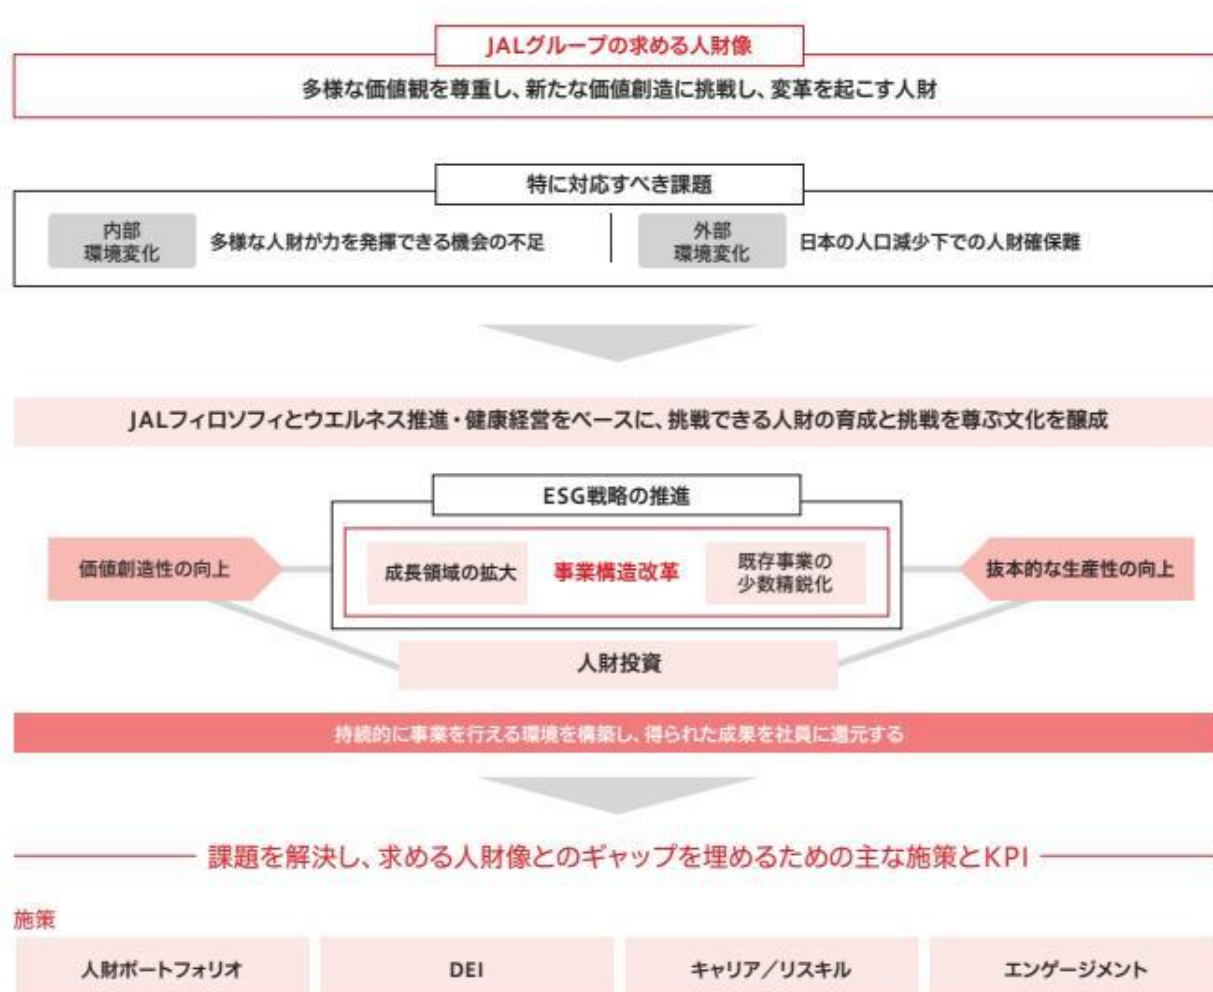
JALグループの求める人財像

多様な価値観を尊重し、新たな価値創造に挑戦し、変革を起こす人財

特に対応すべき課題

内部環境変化

多様な人財が力を発揮できる機会の不足

外部環境変化

日本の人口減少下での人財確保難

JALフィロソフィとウエルネス推進・健康経営をベースに、挑戦できる人財の育成と挑戦を尊ぶ文化を醸成

ESG戦略の推進

価値創造性の向上

成長領域の拡大

事業構造改革

既存事業の少数精鋭化

抜本的な生産性の向上

人財投資

持続的に事業を行える環境を構築し、得られた成果を社員に還元する

課題を解決し、求める人財像とのギャップを埋めるための主な施策とKPI

施策

| 人財ポートフォリオ | DEI | キャリア/リスキル | エンゲージメント |
|---|---|---|---|